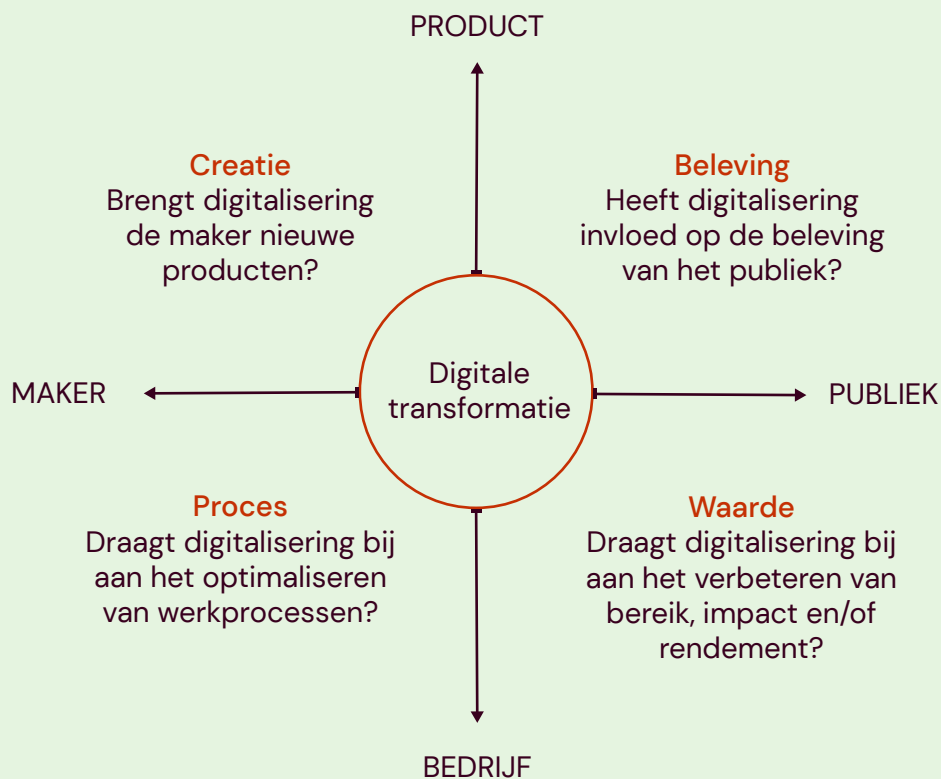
PRODUCT

Creatie
Brengt digitalisering de maker nieuwe producten?

Beleving
Heeft digitalisering invloed op de beleving van het publiek?

MAKER

Digitale transformatie

PUBLIEK

Proces
Draagt digitalisering bij aan het optimaliseren van werkprocessen?

Waarde
Draagt digitalisering bij aan het verbeteren van bereik, impact en/of rendement?

BEDRIJF